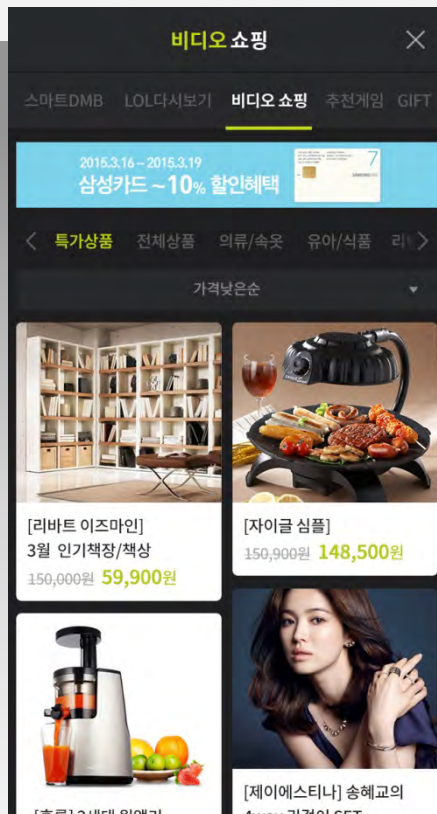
비디오 쇼핑

스마트DMB LOL다시보기 비디오 쇼핑 추천게임 GIFT

2015.3.16 ~ 2015.3.19
삼성카드 ~10% 할인혜택

특가상품 전체상품 의류/속옷 유아/식품 리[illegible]

가격낮은순

[리바트 이즈마인]
3월 인기책장/책상
150,000원 59,900원

[자이글 심플]
150,900원 148,500원

[휴롬] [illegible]

[제이에스티나] 송혜교의
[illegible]